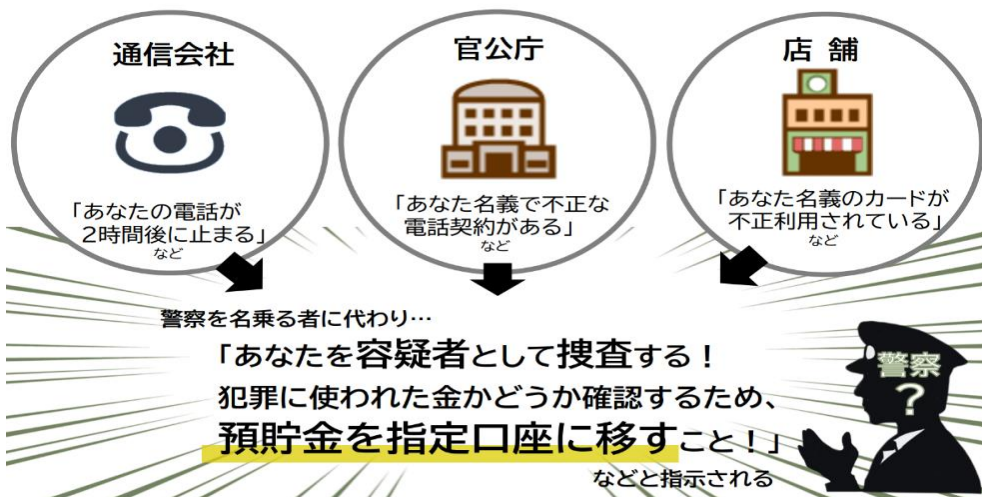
通信会社

「あなたの電話が 2時間後に止まる」
など

官公庁

「あなた名義で不正な電話契約がある」
など

店 舗

「あなた名義のカードが不正利用されている」
など

警察を名乗る者に代わり…

「あなたを容疑者として捜査する！
犯罪に使われた金かどうか確認するため、
預貯金を指定口座に移すこと！」

などと指示される

警察

?